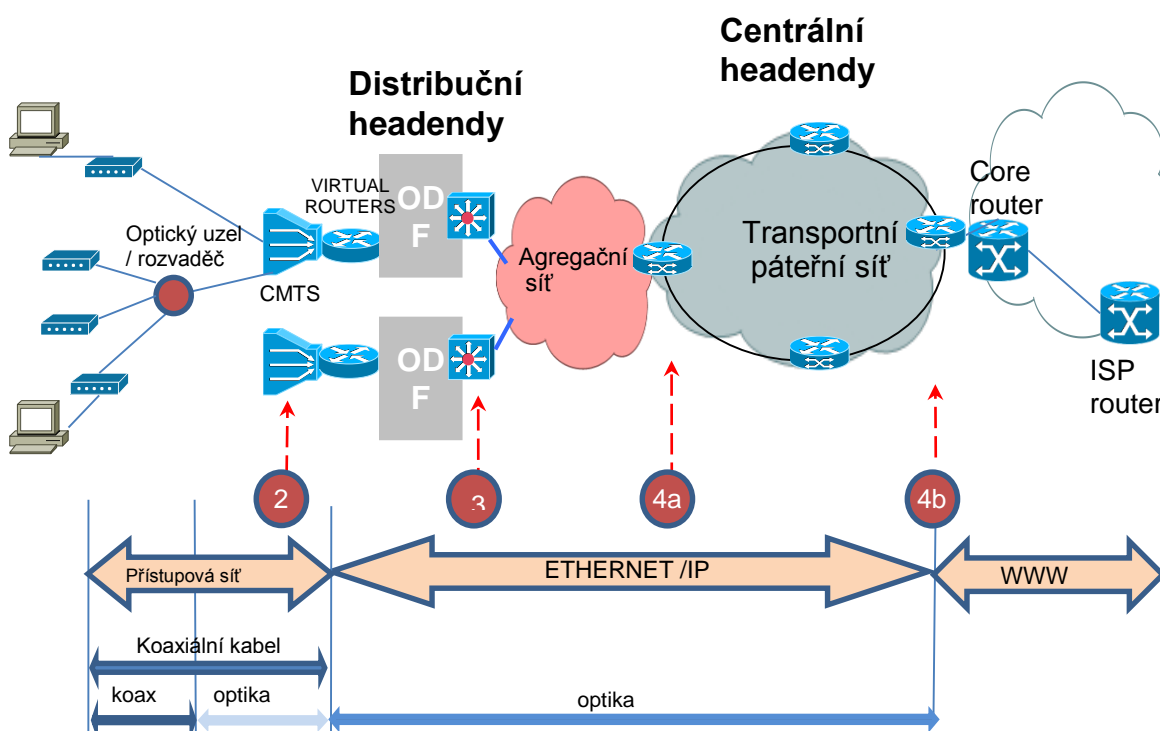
Centrální headendy

Distribuční headendy

VIRTUAL ROUTERS

OD F

Core router

Optický uzel / rozvaděč

Agregační síť

Transportní páteřní síť

CMTS

OD F

ISP router

2

3

4a

4b

Přístupová síť

ETHERNET /IP

WWW

Koaxiální kabel

koax

optika

optika